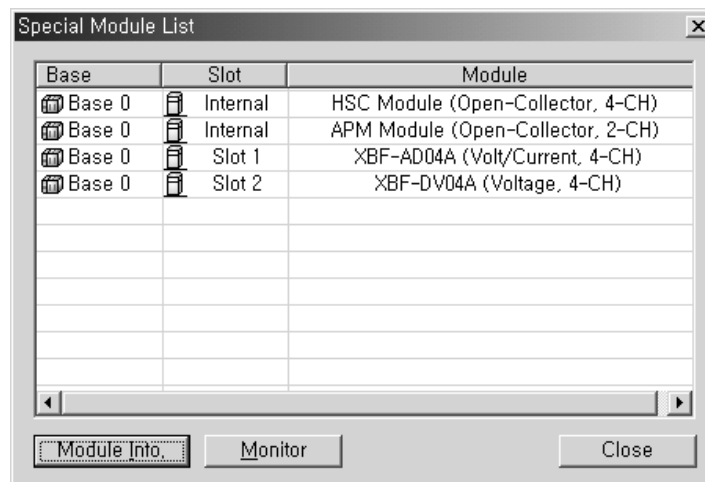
Special Module List

| Base | Slot | Module |
|---|---|---|
| Base 0 | Internal | HSC Module (Open-Collector, 4-CH) |
| Base 0 | Internal | APM Module (Open-Collector, 2-CH) |
| Base 0 | Slot 1 | XBF-AD04A (Volt/Current, 4-CH) |
| Base 0 | Slot 2 | XBF-DV04A (Voltage, 4-CH) |

Module Info. Monitor Close